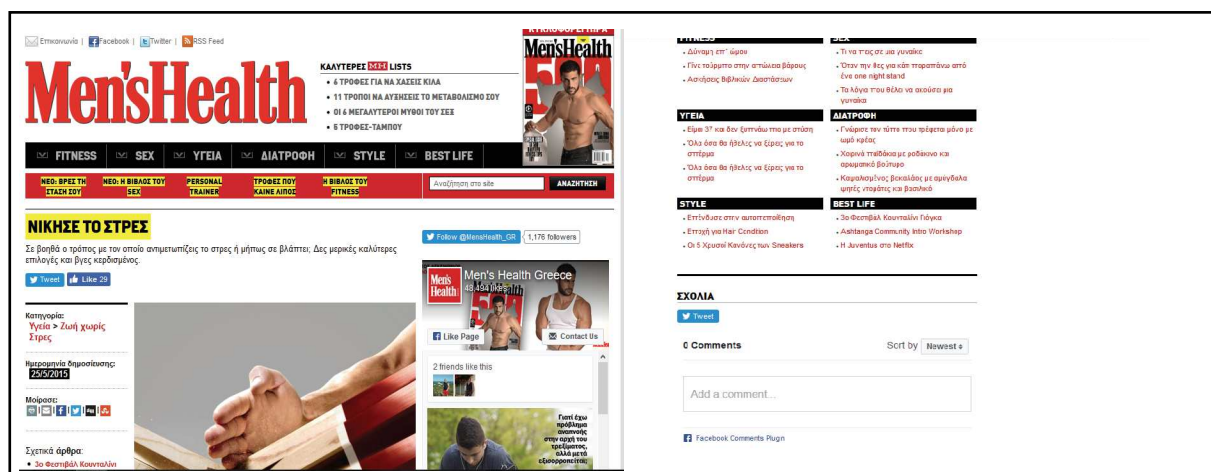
Επικοινωνία | Facebook | Twitter | RSS Feed

Men'sHealth

ΚΑΛΥΤΕΡΕΣ MH LISTS
• 6 ΤΡΟΦΕΣ ΓΙΑ ΝΑ ΧΑΣΕΙΣ ΚΙΛΑ
• 11 ΤΡΟΠΟΙ ΝΑ ΑΥΞΗΣΕΙΣ ΤΟ ΜΕΤΑΒΟΛΙΣΜΟ ΣΟΥ
• ΟΙ 6 ΜΕΓΑΛΥΤΕΡΟΙ ΜΥΘΟΙ ΤΟΥ ΣΕΞ
• 5 ΤΡΟΦΕΣ-ΤΑΜΠΟΥ

Men'sHealth

FITNESS | SEX | ΥΓΕΙΑ | ΔΙΑΤΡΟΦΗ | STYLE | BEST LIFE

ΝΕΟ: ΒΡΕΣ ΤΗ ΣΤΑΣΗ ΣΟΥ | ΝΕΟ: Η ΒΙΒΛΟΣ ΤΟΥ SEX | PERSONAL TRAINER | ΤΡΟΦΕΣ ΠΟΥ ΚΑΙΝΕ ΛΙΠΟΣ | Η ΒΙΒΛΟΣ ΤΟΥ FITNESS

Αναζήτηση στο site
ΑΝΑΖΗΤΗΣΗ

ΝΙΚΗΣΕ ΤΟ ΣΤΡΕΣ

Σε βοηθά ο τρόπος με τον οποίο αντιμετωπίζεις το στρες ή μήπως σε βλάπτει; Δες μερικές καλύτερες επιλογές και βγες κερδισμένος.

Tweet | Like 29

Follow @MensHealth_GR | 1,176 followers

Κατηγορία:
Υγεία > Ζωή χωρίς Στρες

Ημερομηνία δημοσίευσης:
25/5/2015

Μοίρασε:

Σχετικά άρθρα:
• 3ο Φεστιβάλ Κουνταλίνι

Men's Health Greece
48,494 likes
Like Page
Contact Us
2 friends like this

Γιατί έχω πρόβλημα αναπνοής στην αρχή του τρεξίματος, αλλά μετά εξισορροπείται;

FITNESS
• Δύναμη απ' ώμου
• Γίνε τούρμπο στην ατμώδεια βάρους
• Ασκήσεις Βιβλικών Διαστάσεων

SEX
• Τι να τρώς σε μια γυναίκα
• Όταν την θες για κάτι παραπάνω από ένα one night stand
• Τα λόγια που θέλει να ακούσει μια γυναίκα

ΥΓΕΙΑ
• Είμαι 3? και δεν ξυπνάω πιο με στύση
• Όλα όσα θα ήθελες να ξέρεις για το στήθος
• Όλα όσα θα ήθελες να ξέρεις για το στήθος

ΔΙΑΤΡΟΦΗ
• Γνώρισε τον τύπο που τρέφεται μόνο με ωμό κρέας
• Χορινό παιδάκια με ραδίκιο και αρωματικό βούτυρο
• Καψαλισμένος βακαλάος με αμύγδαλα ψητές ντομάτες και βασιλικό

STYLE
• Επένδυσε στην αυτοπεποίθηση
• Ετοιχή για Hair Condition
• Οι 5 Χρυσοί Κανόνες των Sneakers

BEST LIFE
• 3ο Φεστιβάλ Κουνταλίνι Γιόγκα
• Ashtanga Community Intro Workshop
• Η Juventus στο Netflix

ΣΧΟΛΙΑ
Tweet

0 Comments
Sort by Newest

Add a comment...

Facebook Comments Plugin